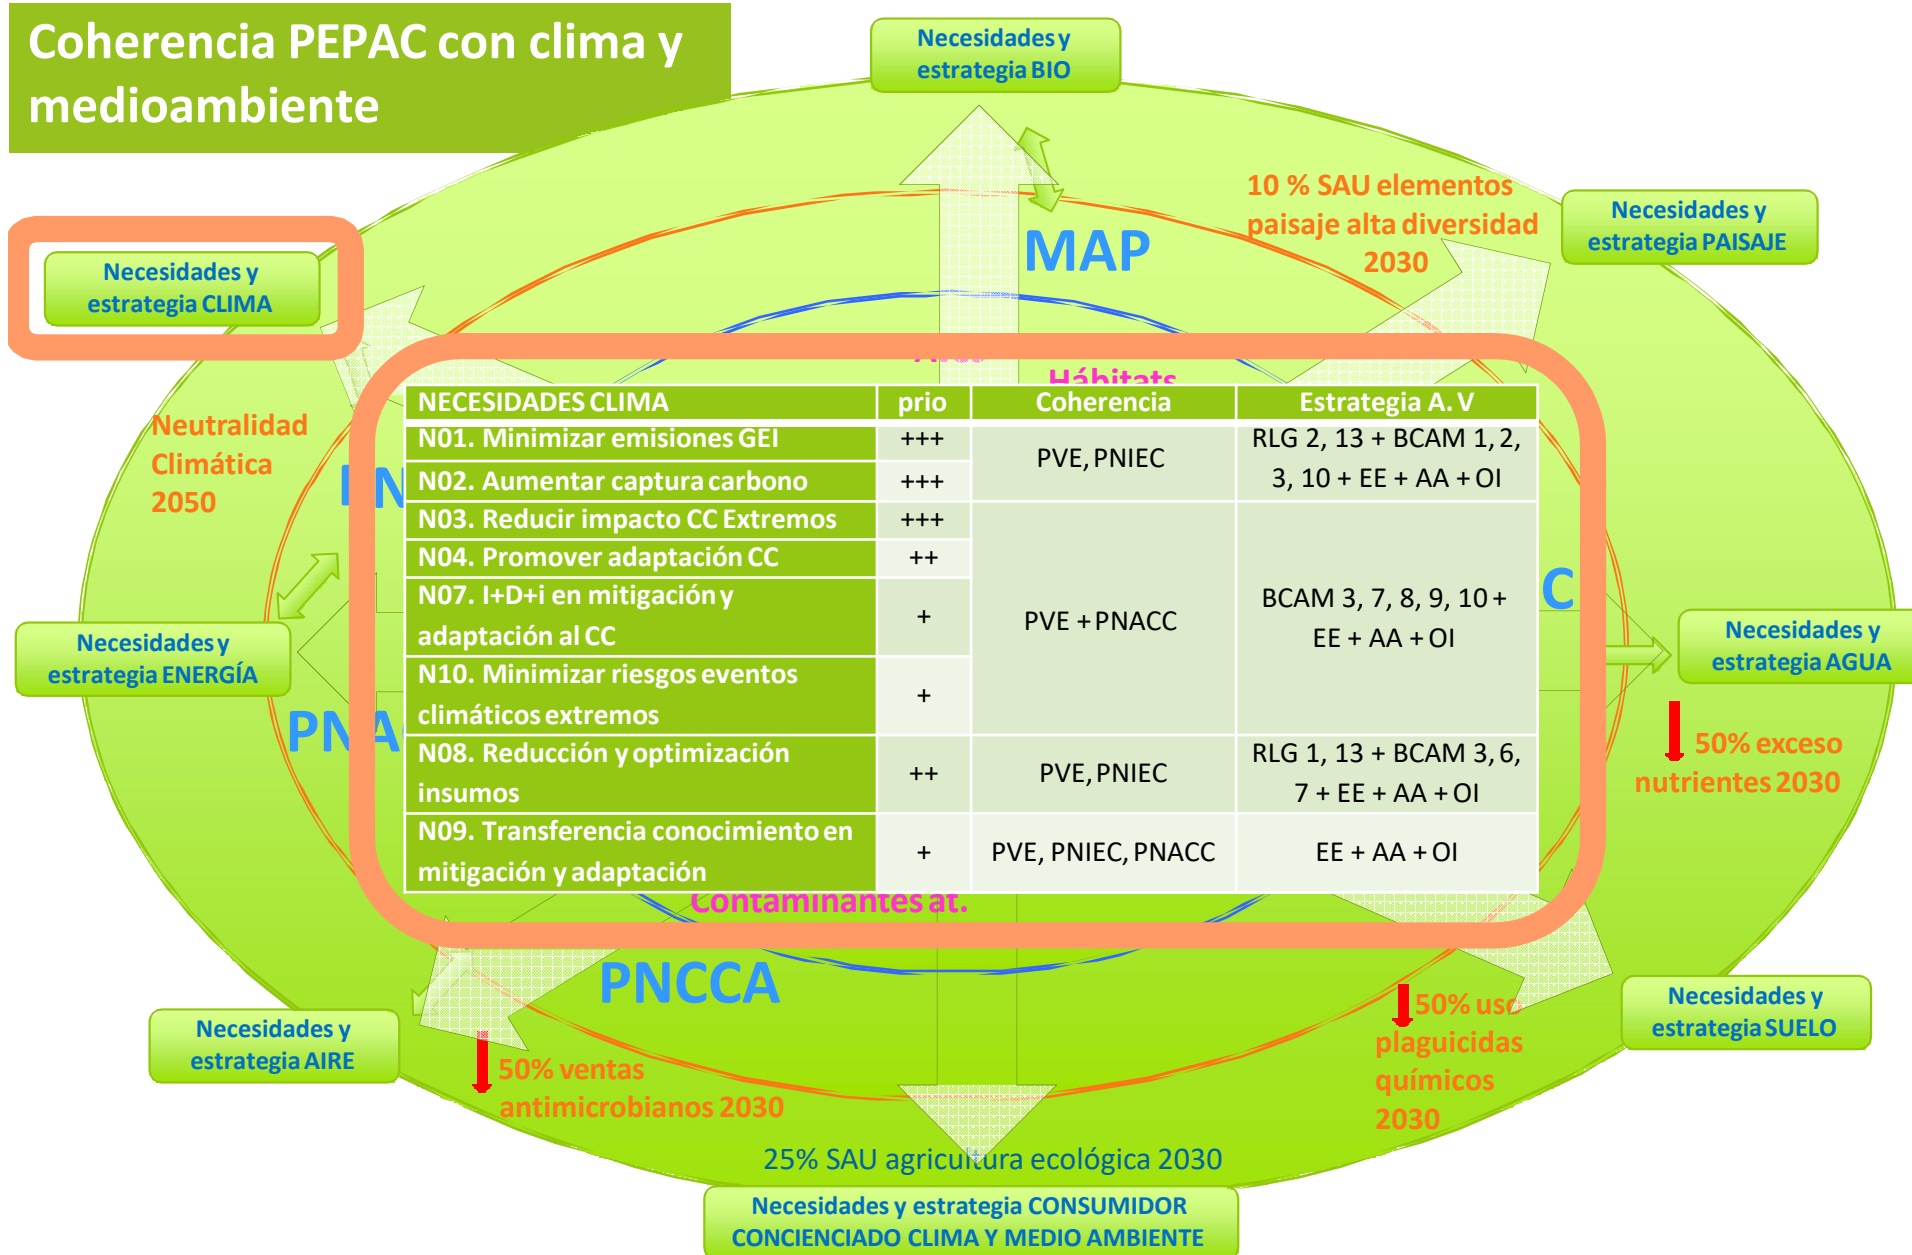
Coherencia PEPAC con clima y medioambiente

Necesidades y estrategia BIO

Necesidades y estrategia CLIMA

10 % SAU elementos paisaje alta diversidad 2030

Necesidades y estrategia PAISAJE

MAP

Hábitats

Neutralidad Climática 2050

PN

C

PNA

| NECESIDADES CLIMA | prio | Coherencia | Estrategia A. V |
|---|---|---|---|
| N01. Minimizar emisiones GEI | +++ | PVE, PNIEC | RLG 2, 13 + BCAM 1, 2, 3, 10 + EE + AA + OI |
| N02. Aumentar captura carbono | +++ | | |
| N03. Reducir impacto CC Extremos | +++ | PVE + PNACC | BCAM 3, 7, 8, 9, 10 + EE + AA + OI |
| N04. Promover adaptación CC | ++ | | |
| N07. I+D+i en mitigación y adaptación al CC | + | | |
| N10. Minimizar riesgos eventos climáticos extremos | + | | |
| N08. Reducción y optimización insumos | ++ | PVE, PNIEC | RLG 1, 13 + BCAM 3, 6, 7 + EE + AA + OI |
| N09. Transferencia conocimiento en mitigación y adaptación | + | PVE, PNIEC, PNACC | EE + AA + OI |

Necesidades y estrategia ENERGÍA

Necesidades y estrategia AGUA

50% exceso nutrientes 2030

Contaminantes at.

PNCCA

Necesidades y estrategia AIRE

50% ventas antimicrobianos 2030

50% uso plaguicidas químicos 2030

Necesidades y estrategia SUELO

25% SAU agricultura ecológica 2030

Necesidades y estrategia CONSUMIDOR CONCIENCIADO CLIMA Y MEDIO AMBIENTE